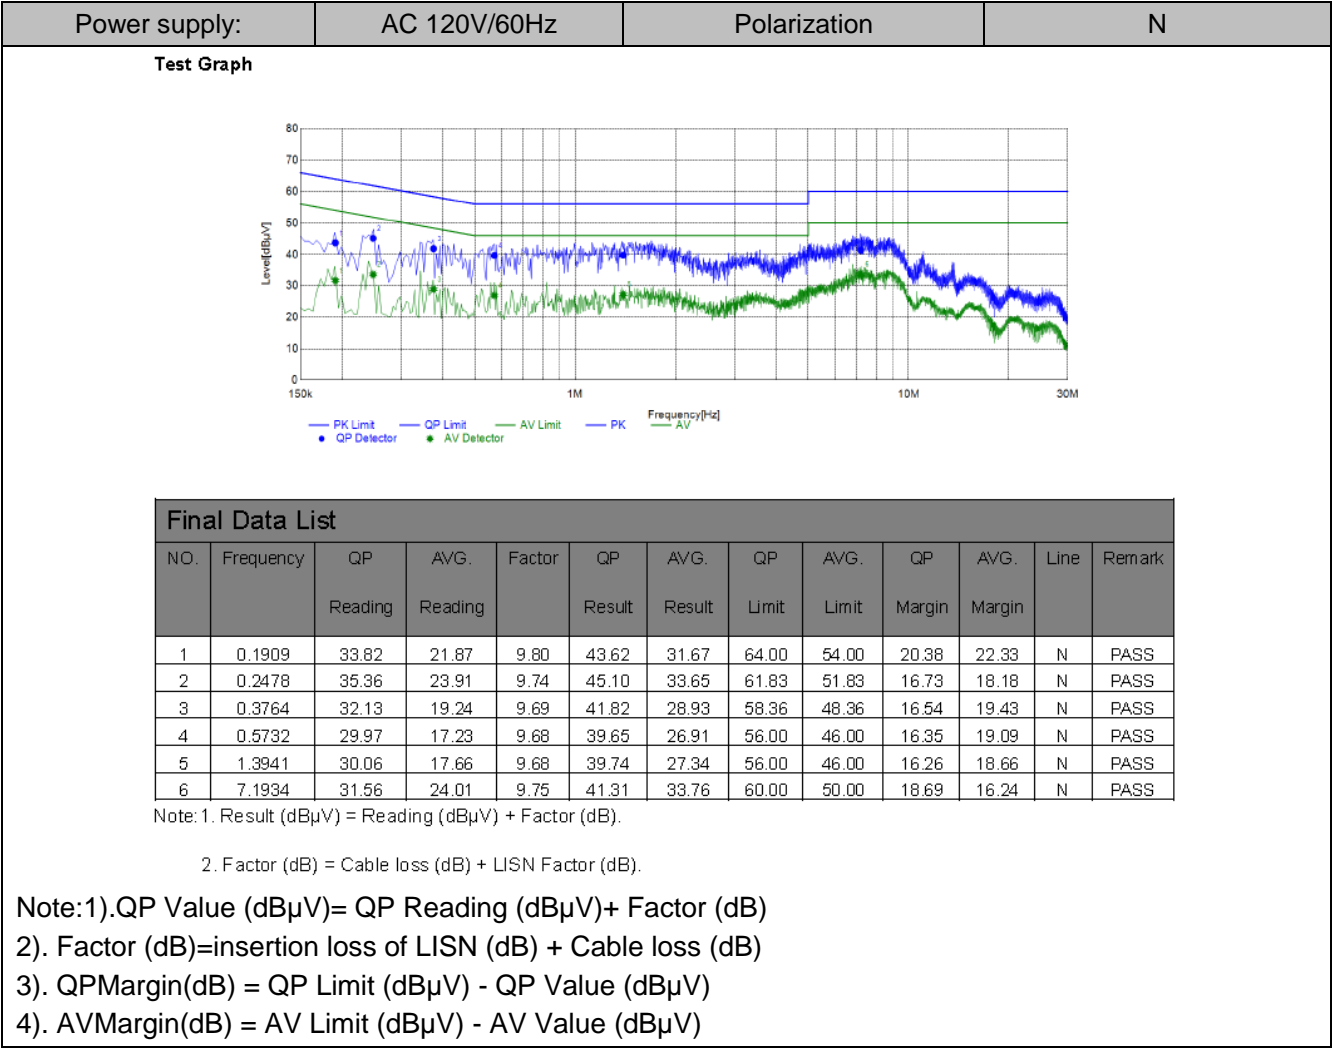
| Power supply: | AC 120V/60Hz | Polarization | N |
|---|---|---|---|

Test Graph

80
70
60
50
40
30
20
10
0
Level[dBμV]
150k
1M
10M
30M
Frequency[Hz]

PK Limit QP Limit AV Limit PK AV
QP Detector AV Detector

Final Data List

| NO. | Frequency | QP Reading | AVG. Reading | Factor | QP Result | AVG. Result | QP Limit | AVG. Limit | QP Margin | AVG. Margin | Line | Remark |
|---|---|---|---|---|---|---|---|---|---|---|---|---|
| 1 | 0.1909 | 33.82 | 21.87 | 9.80 | 43.62 | 31.67 | 64.00 | 54.00 | 20.38 | 22.33 | N | PASS |
| 2 | 0.2478 | 35.36 | 23.91 | 9.74 | 45.10 | 33.65 | 61.83 | 51.83 | 16.73 | 18.18 | N | PASS |
| 3 | 0.3764 | 32.13 | 19.24 | 9.69 | 41.82 | 28.93 | 58.36 | 48.36 | 16.54 | 19.43 | N | PASS |
| 4 | 0.5732 | 29.97 | 17.23 | 9.68 | 39.65 | 26.91 | 56.00 | 46.00 | 16.35 | 19.09 | N | PASS |
| 5 | 1.3941 | 30.06 | 17.66 | 9.68 | 39.74 | 27.34 | 56.00 | 46.00 | 16.26 | 18.66 | N | PASS |
| 6 | 7.1934 | 31.56 | 24.01 | 9.75 | 41.31 | 33.76 | 60.00 | 50.00 | 18.69 | 16.24 | N | PASS |

Note: 1. Result (dBμV) = Reading (dBμV) + Factor (dB).

2. Factor (dB) = Cable loss (dB) + LISN Factor (dB).

Note:1).QP Value (dBμV)= QP Reading (dBμV)+ Factor (dB)
2). Factor (dB)=insertion loss of LISN (dB) + Cable loss (dB)
3). QPMargin(dB) = QP Limit (dBμV) - QP Value (dBμV)
4). AVMargin(dB) = AV Limit (dBμV) - AV Value (dBμV)